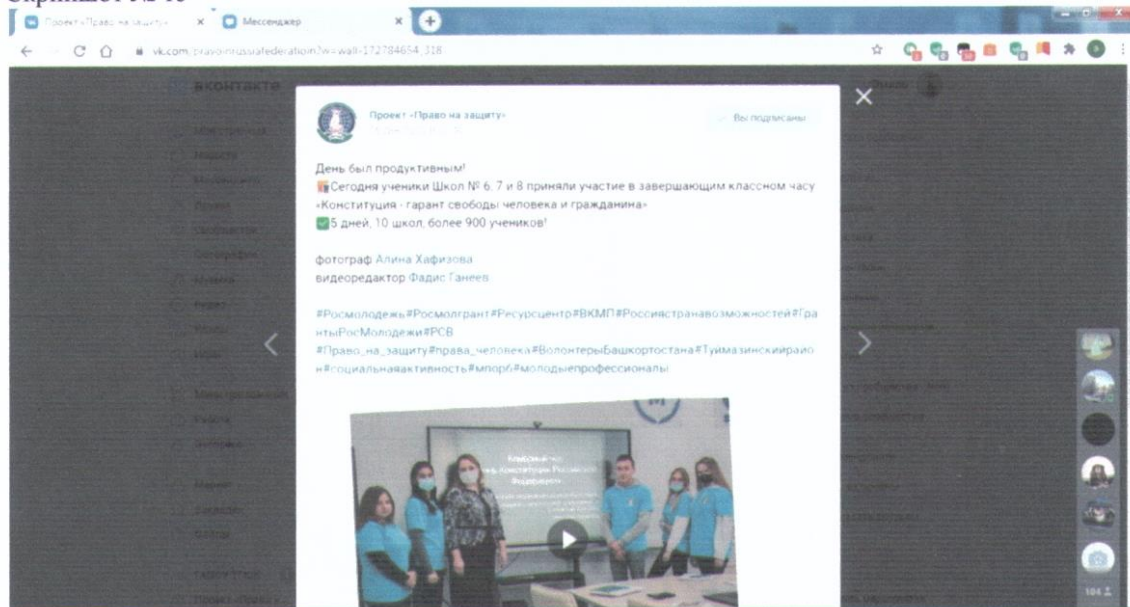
Проект «Право на защиту» ×
Мессенджер ×
vk.com/pravo-russiafederation?w=wall-172784654_318
вконтакте
Проект «Право на защиту»
Вы подписаны
День был продуктивным!
Сегодня ученики Школ № 6, 7 и 8 приняли участие в завершающим классном часу «Конституция - гарант свободы человека и гражданина»
5 дней, 10 школ, более 900 учеников!

фотограф Алина Хафизова
видеоредактор Фадис Ганеев

#Росмолодежь#Росмолгрант#Ресурсцентр#ВКМП#Россиястранавозможностей#ГрантыРосМолодежи#РСВ
#Право_на_защиту#права_человека#ВолонтерыБашкортостана#Туймазинскийрайон#социальнаяактивность#мпорб#молодыепрофессионалы
104